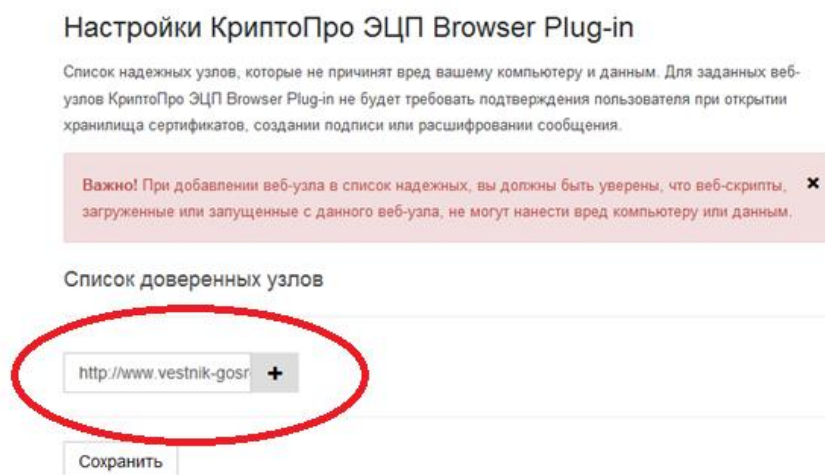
Настройки КриптоПро ЭЦП Browser Plug-in

Список надежных узлов, которые не причинят вред вашему компьютеру и данным. Для заданных веб-узлов КриптоПро ЭЦП Browser Plug-in не будет требовать подтверждения пользователя при открытии хранилища сертификатов, создании подписи или расшифровании сообщения.

**Важно!** При добавлении веб-узла в список надежных, вы должны быть уверены, что веб-скрипты, загруженные или запущенные с данного веб-узла, не могут нанести вред компьютеру или данным. ×

Список доверенных узлов

http://www.vestnik-gosr +

Сохранить